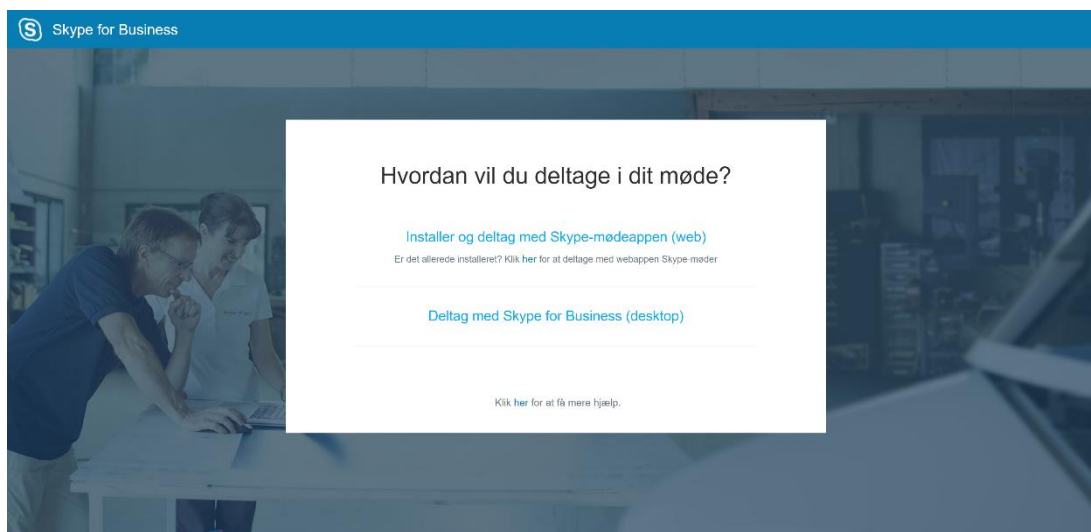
Skype for Business

Hvordan vil du deltage i dit møde?

Installer og deltag med Skype-mødeappen (web)

Er det allerede installeret? Klik her for at deltage med webappen Skype-møder

Deltag med Skype for Business (desktop)

Klik her for at få mere hjælp.